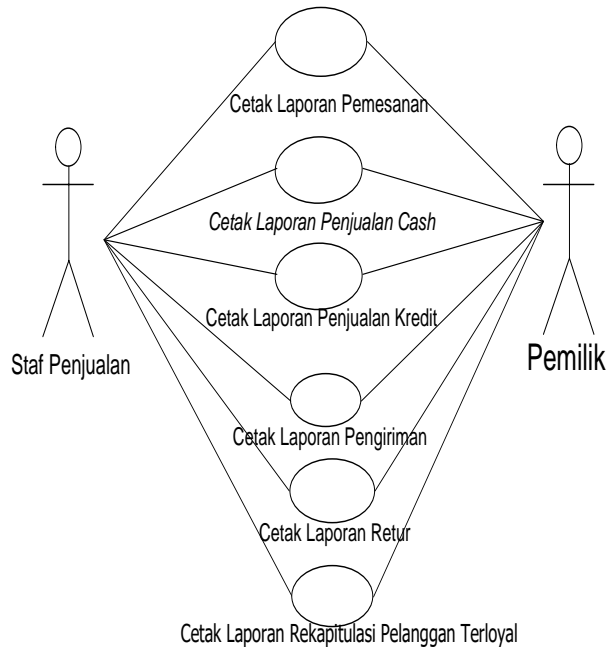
Cetak Laporan Pemesanan

Cetak Laporan Penjualan Cash

Cetak Laporan Penjualan Kredit

Staf Penjualan

Pemilik

Cetak Laporan Pengiriman

Cetak Laporan Retur

Cetak Laporan Rekapitulasi Pelanggan Terloyal